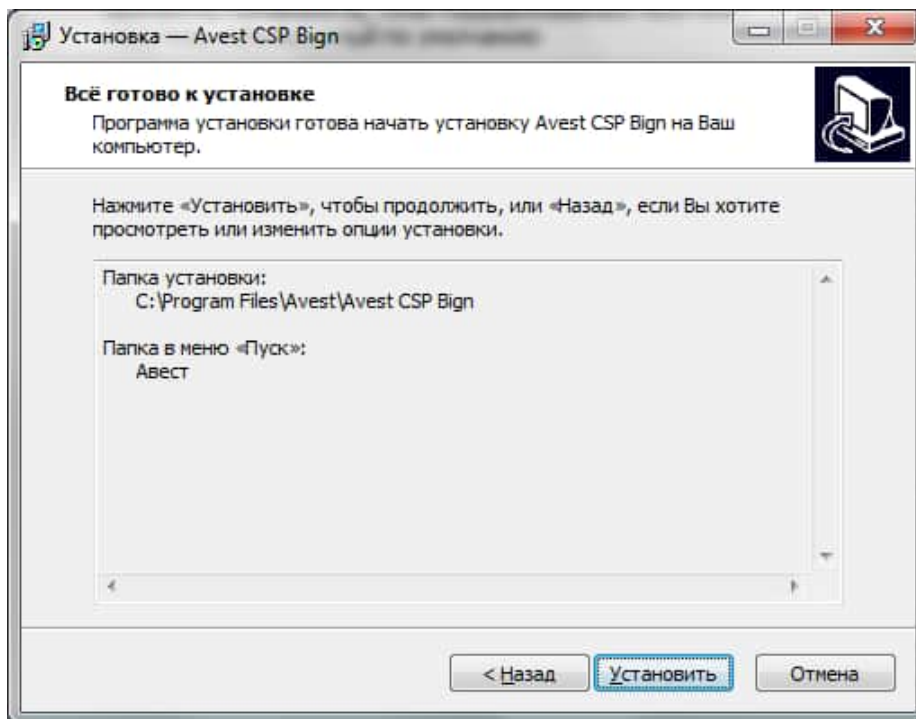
Установка — Avest CSP Bign

Всё готово к установке

Программа установки готова начать установку Avest CSP Bign на Ваш компьютер.

Нажмите «Установить», чтобы продолжить, или «Назад», если Вы хотите просмотреть или изменить опции установки.

Папка установки:
C:\Program Files\Avest\Avest CSP Bign

Папка в меню «Пуск»:
Авест

< Назад | Установить | Отмена